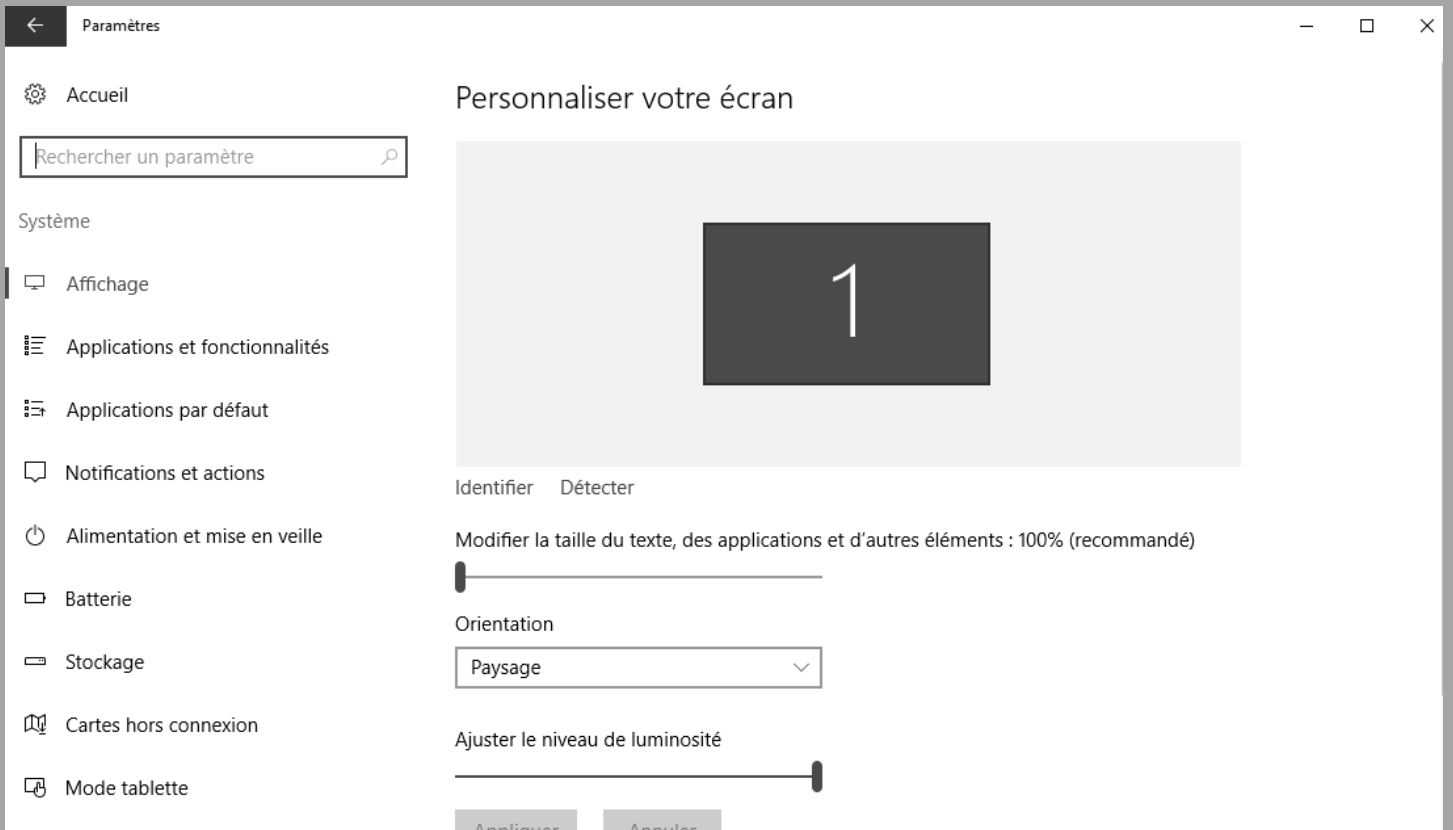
Paramètres

Accueil

Rechercher un paramètre

Système

Affichage

Applications et fonctionnalités

Applications par défaut

Notifications et actions

Alimentation et mise en veille

Batterie

Stockage

Cartes hors connexion

Mode tablette

Personnaliser votre écran

1

Identifier Détecter

Modifier la taille du texte, des applications et d'autres éléments : 100% (recommandé)

Orientation

Paysage

Ajuster le niveau de luminosité

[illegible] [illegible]